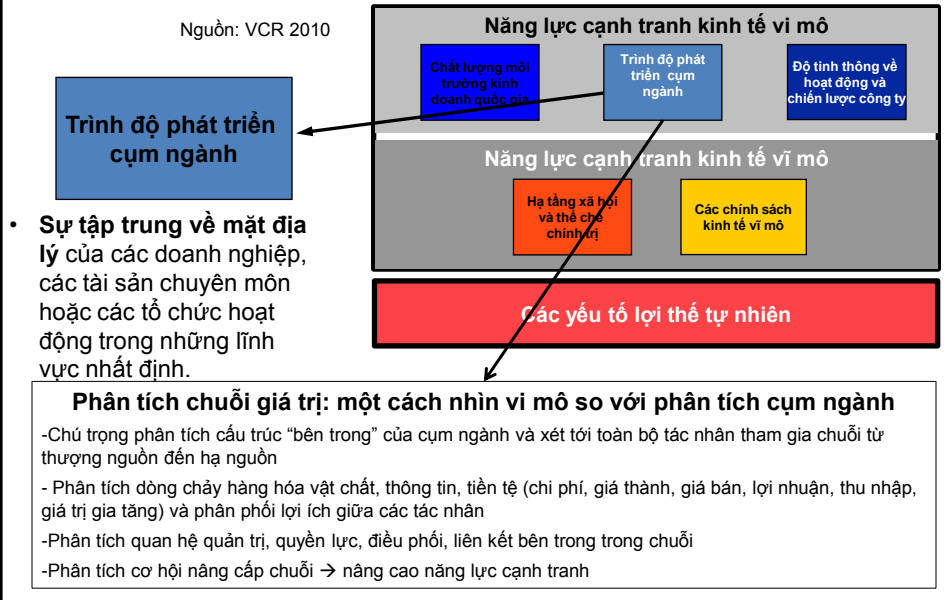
Nguồn: VCR 2010

Năng lực cạnh tranh kinh tế vi mô

Chất lượng môi trường kinh doanh quốc gia

Trình độ phát triển cụm ngành

Độ tinh thông về hoạt động và chiến lược công ty

Năng lực cạnh tranh kinh tế vĩ mô

Hạ tầng xã hội và thể chế chính trị

Các chính sách kinh tế vĩ mô

Các yếu tố lợi thế tự nhiên

Trình độ phát triển cụm ngành

• **Sự tập trung về mặt địa lý** của các doanh nghiệp, các tài sản chuyên môn hoặc các tổ chức hoạt động trong những lĩnh vực nhất định.

Phân tích chuỗi giá trị: một cách nhìn vi mô so với phân tích cụm ngành

-Chú trọng phân tích cấu trúc “bên trong” của cụm ngành và xét tới toàn bộ tác nhân tham gia chuỗi từ thượng nguồn đến hạ nguồn

- Phân tích dòng chảy hàng hóa vật chất, thông tin, tiền tệ (chi phí, giá thành, giá bán, lợi nhuận, thu nhập, giá trị gia tăng) và phân phối lợi ích giữa các tác nhân

-Phân tích quan hệ quản trị, quyền lực, điều phối, liên kết bên trong trong chuỗi

-Phân tích cơ hội nâng cấp chuỗi → nâng cao năng lực cạnh tranh